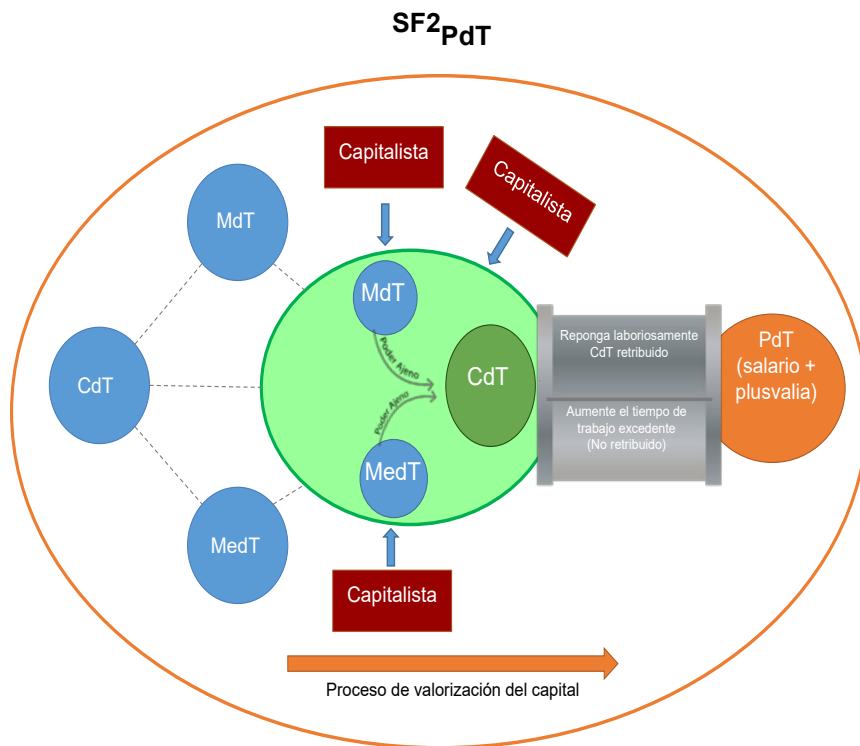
$SF2_{PdT}$

Capitalista

Capitalista

MdT

CdT

MedT

MdT

Poder Ajeno

CdT

Poder Ajeno

MedT

Reponga laboriosamente CdT retribuido

Aumente el tiempo de trabajo excedente (No retribuido)

PdT (salario + plusvalia)

Capitalista

Proceso de valorización del capital